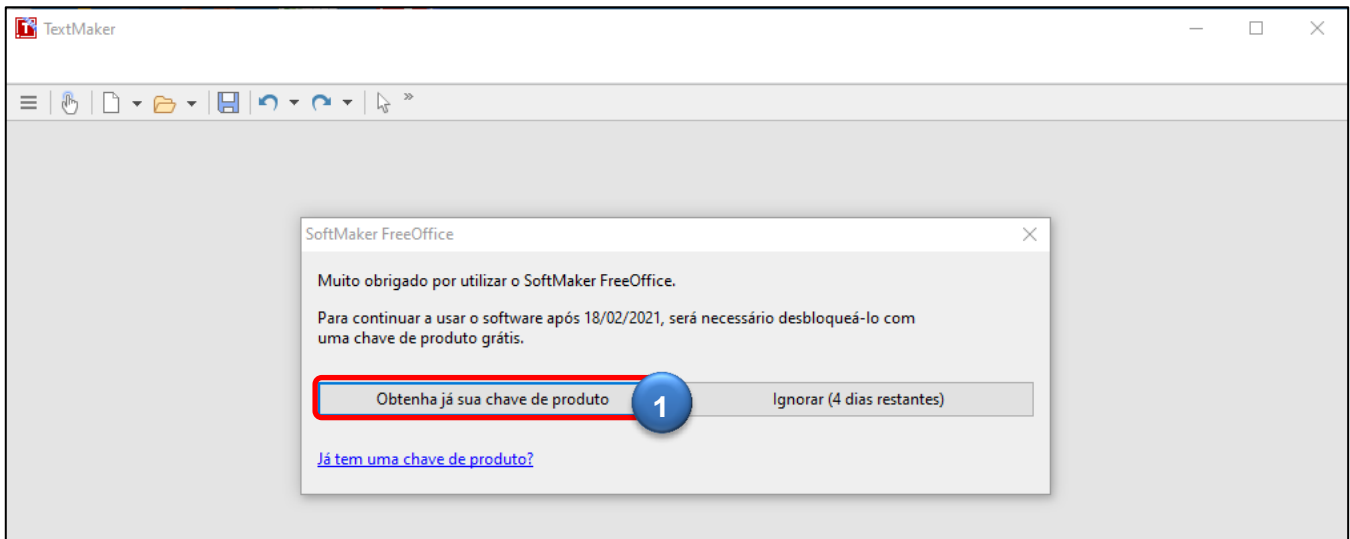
TextMaker

SoftMaker FreeOffice

Muito obrigado por utilizar o SoftMaker FreeOffice.

Para continuar a usar o software após 18/02/2021, será necessário desbloqueá-lo com uma chave de produto grátis.

Obtenha já sua chave de produto

1

Ignorar (4 dias restantes)

Já tem uma chave de produto?